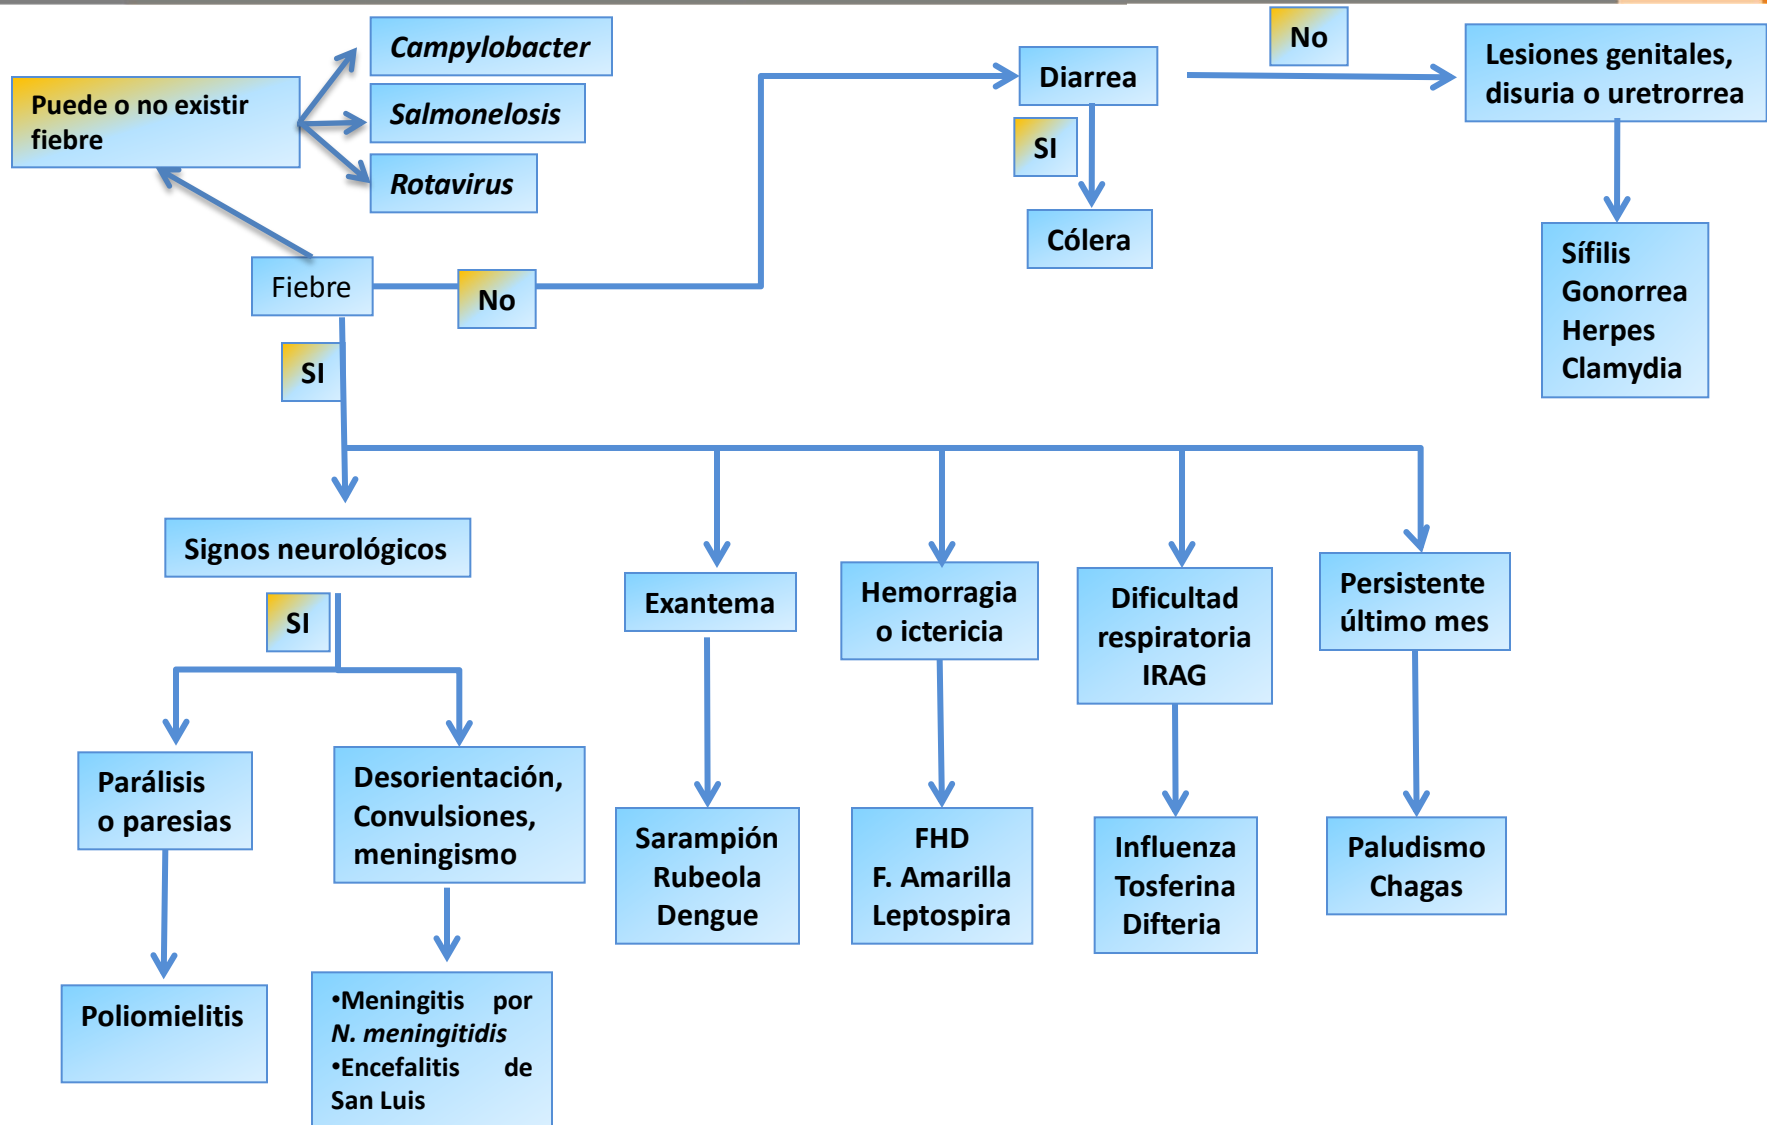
Puede o no existir fiebre

Campylobacter

Salmonelosis

Rotavirus

Fiebre

No

SI

Diarrea

SI

Cólera

No

Lesiones genitales, disuria o uretrorrea

Sífilis
Gonorrea
Herpes
Clamydia

Signos neurológicos

SI

Parálisis o paresias

Poliomielitis

Desorientación, Convulsiones, meningismo

•Meningitis por *N. meningitidis*
•Encefalitis de San Luis

Exantema

Sarampión
Rubeola
Dengue

Hemorragia o ictericia

FHD
F. Amarilla
Leptospira

Dificultad respiratoria IRAG

Influenza
Tosferina
Difteria

Persistente último mes

Paludismo
Chagas